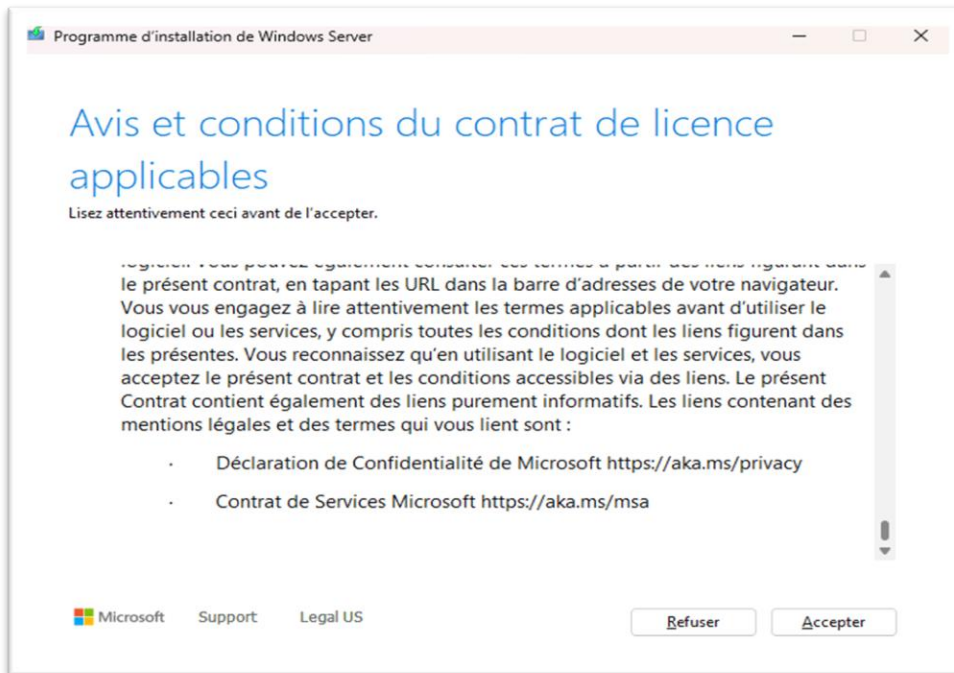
Programme d'installation de Windows Server

Avis et conditions du contrat de licence applicables

Lisez attentivement ceci avant de l'accepter.

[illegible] le présent contrat, en tapant les URL dans la barre d'adresses de votre navigateur. Vous vous engagez à lire attentivement les termes applicables avant d'utiliser le logiciel ou les services, y compris toutes les conditions dont les liens figurent dans les présentes. Vous reconnaissez qu'en utilisant le logiciel et les services, vous acceptez le présent contrat et les conditions accessibles via des liens. Le présent Contrat contient également des liens purement informatifs. Les liens contenant des mentions légales et des termes qui vous lient sont :

· Déclaration de Confidentialité de Microsoft https://aka.ms/privacy

· Contrat de Services Microsoft https://aka.ms/msa

Microsoft Support Legal US

Refuser Accepter